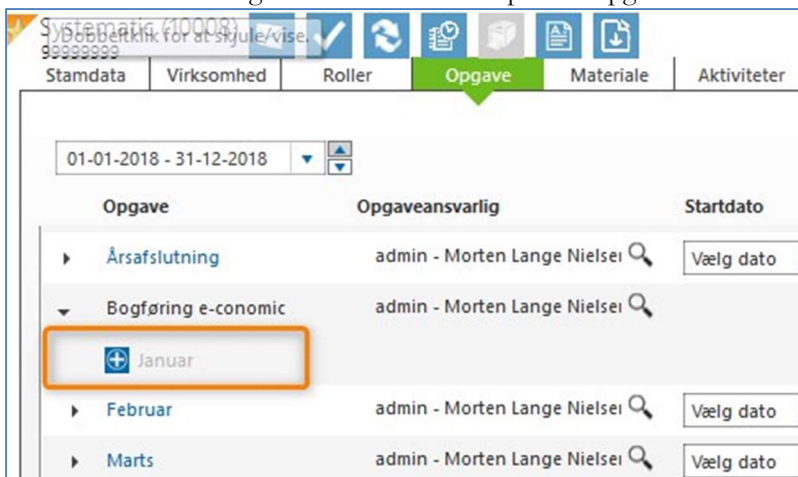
Systematic (10008)
Dobbeltklik for at skjule/vise.
99999999

Stamdata | Virksomhed | Roller | Opgave | Materiale | Aktiviteter

01-01-2018 - 31-12-2018

| Opgave | Opgaveansvarlig | Startdato |
|---|---|---|
| Årsafslutning | admin - Morten Lange Nielsen | Vælg dato |
| Bogføring e-conomic | admin - Morten Lange Nielsen | |
| Januar | | |
| Februar | admin - Morten Lange Nielsen | Vælg dato |
| Marts | admin - Morten Lange Nielsen | Vælg dato |